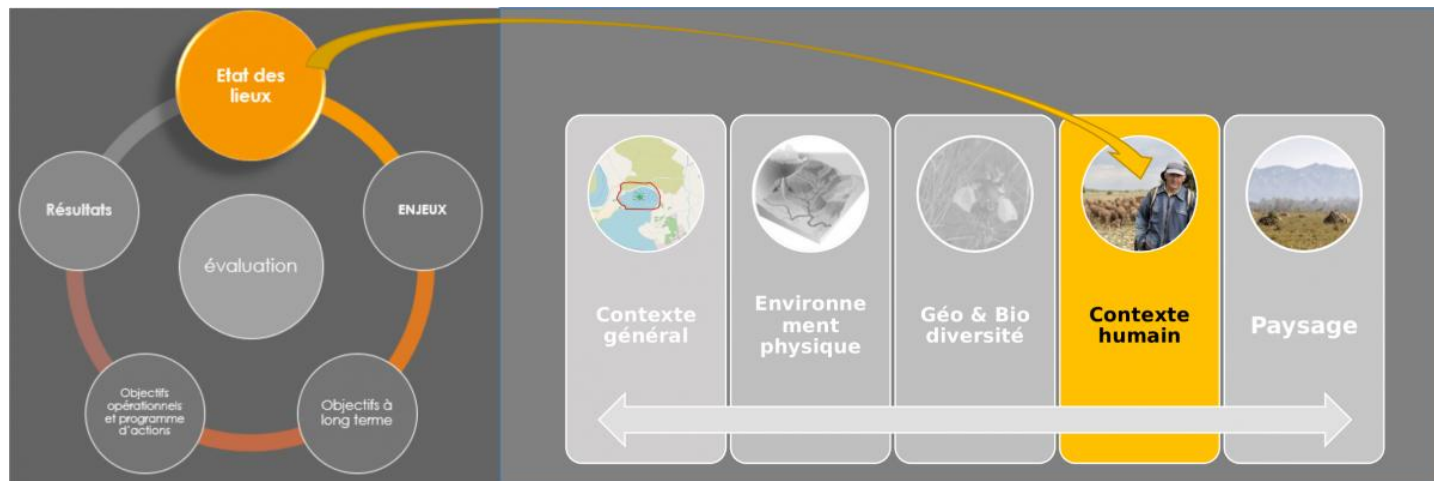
Etat des lieux

ENJEUX

Objectifs à long terme

Objectifs opérationnels et programme d'actions

Résultats

évaluation

Contexte général

Environnement physique

Géo & Bio diversité

Contexte humain

Paysage